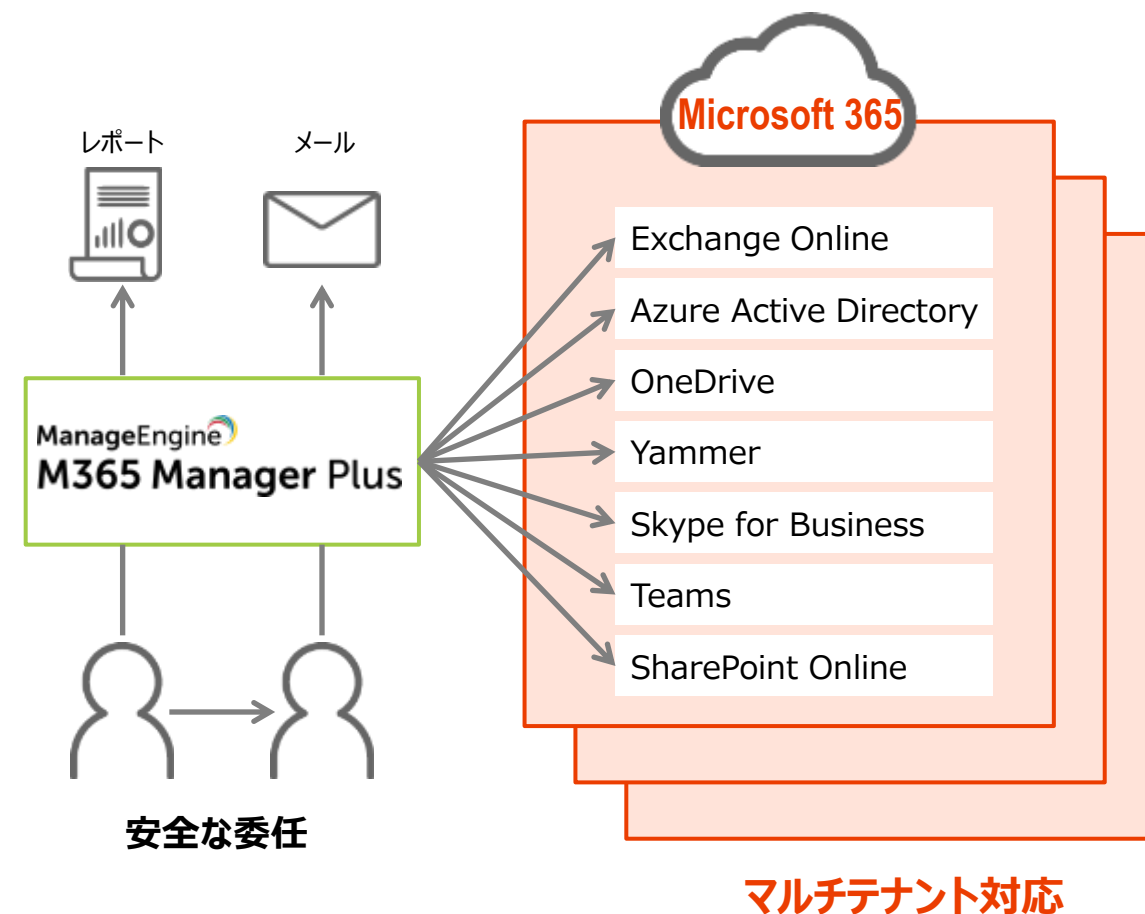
Microsoft 365

レポート

メール

Exchange Online

Azure Active Directory

OneDrive

Yammer

Skype for Business

Teams

SharePoint Online

ManageEngine
M365 Manager Plus

安全な委任

マルチテナント対応